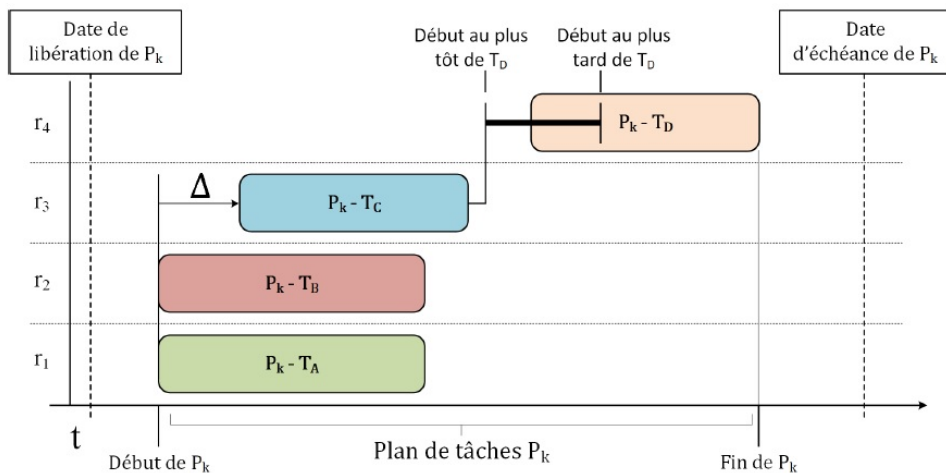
Date de libération de $P_k$

Début au plus tôt de $T_D$

Début au plus tard de $T_D$

Date d'échéance de $P_k$

$r_4$

$P_k$ - $T_D$

$r_3$

$\Delta$

$P_k$ - $T_C$

$r_2$

$P_k$ - $T_B$

$r_1$

$P_k$ - $T_A$

t

Début de $P_k$

Plan de tâches $P_k$

Fin de $P_k$